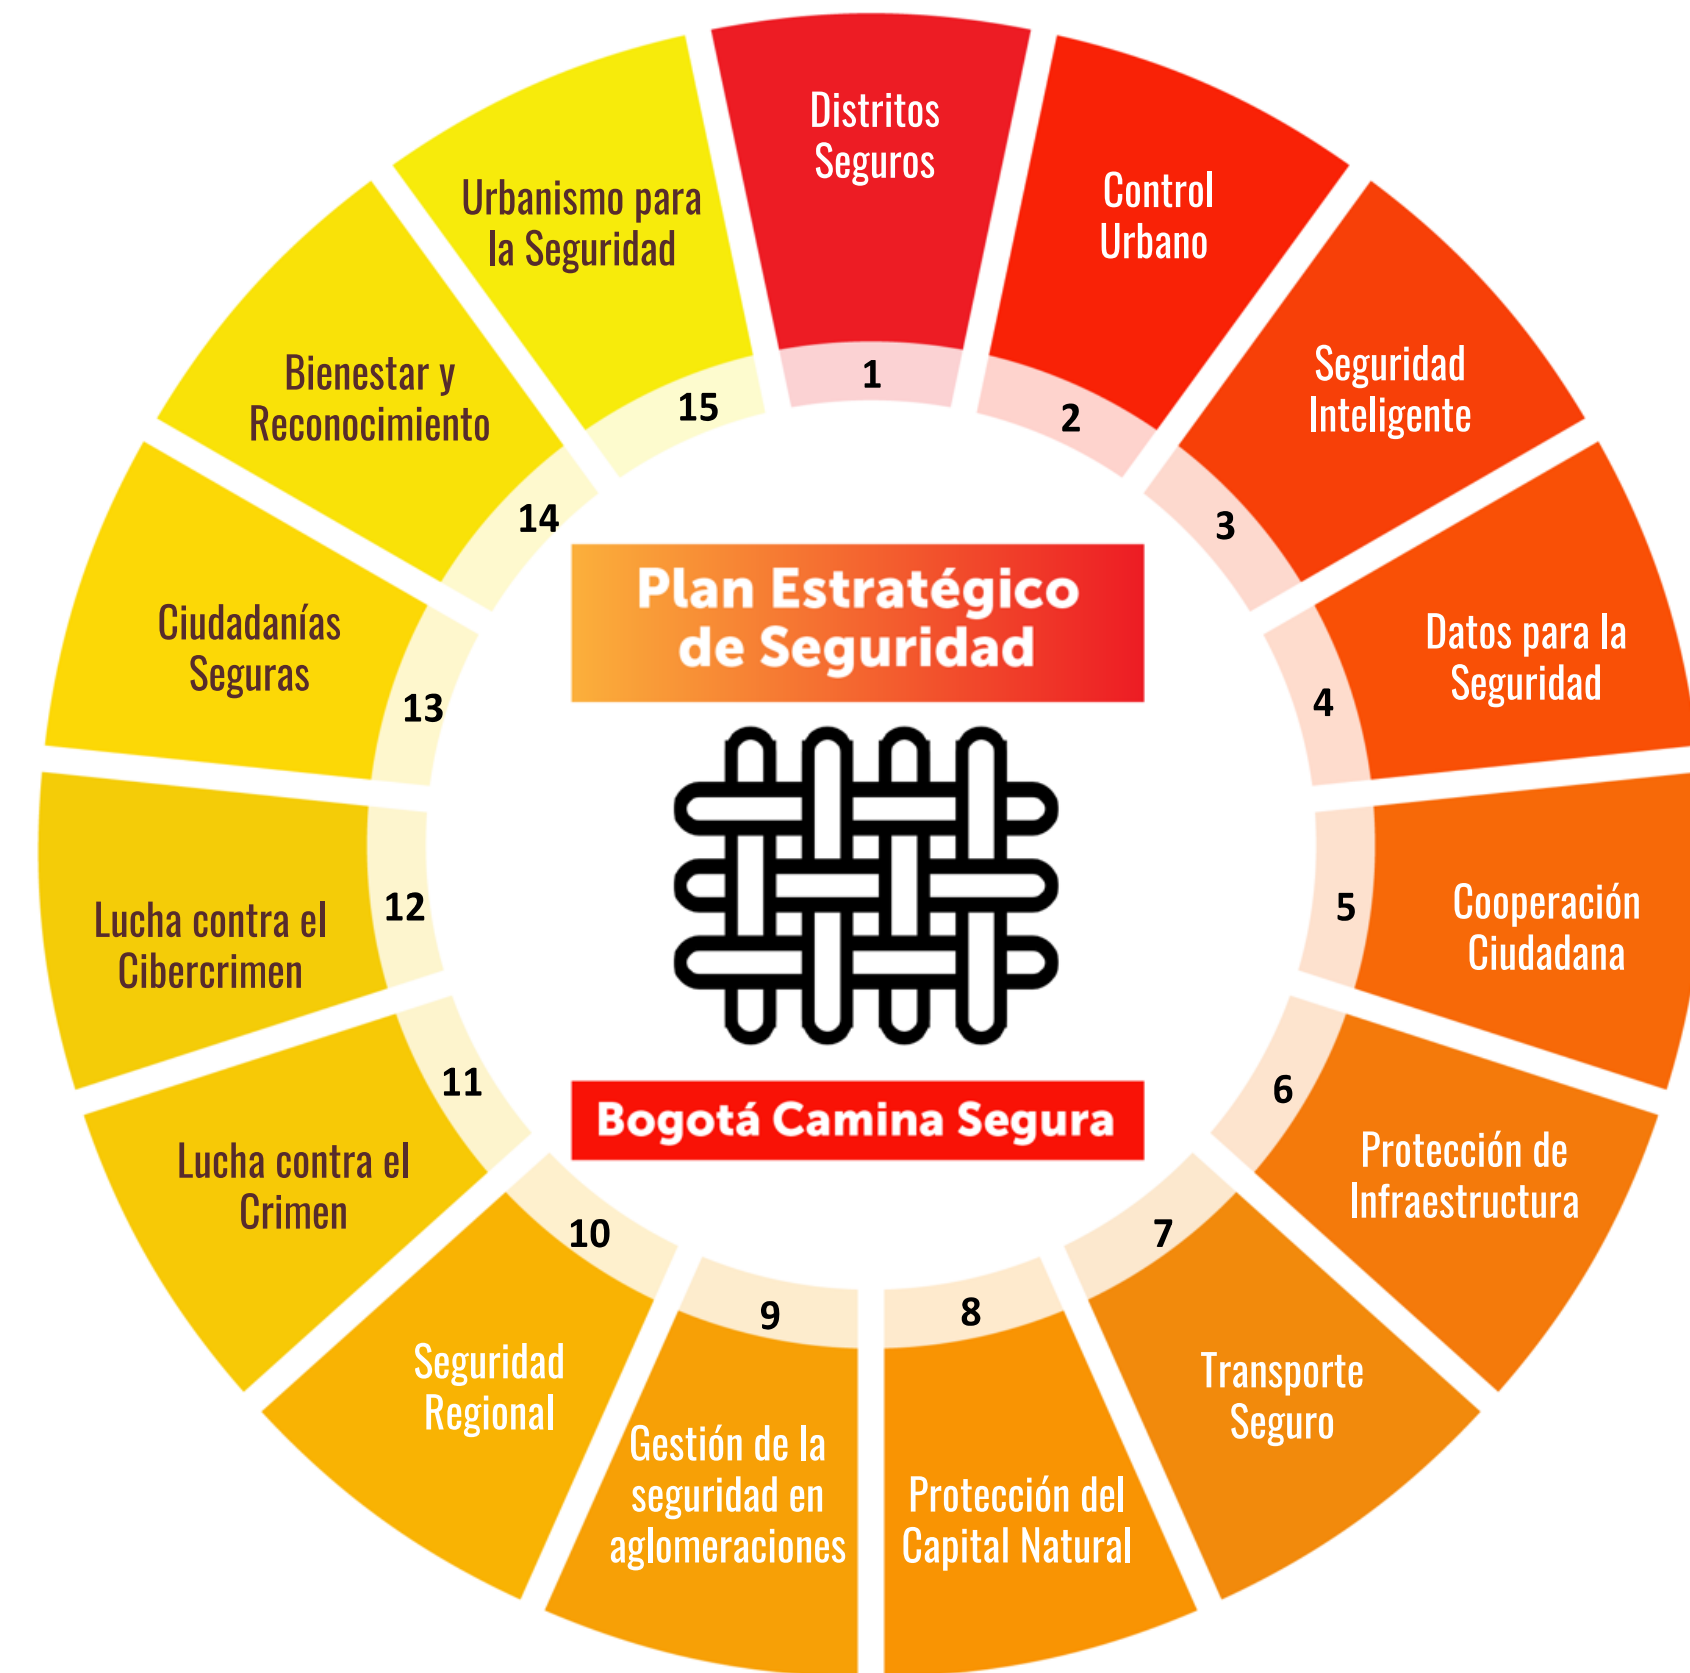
Plan Estratégico de Seguridad

Bogotá Camina Segura

1
Distritos Seguros

2
Control Urbano

3
Seguridad Inteligente

4
Datos para la Seguridad

5
Cooperación Ciudadana

6
Protección de Infraestructura

7
Transporte Seguro

8
Protección del Capital Natural

9
Gestión de la seguridad en aglomeraciones

10
Seguridad Regional

11
Lucha contra el Crimen

12
Lucha contra el Cibercrimen

13
Ciudadanías Seguras

14
Bienestar y Reconocimiento

15
Urbanismo para la Seguridad